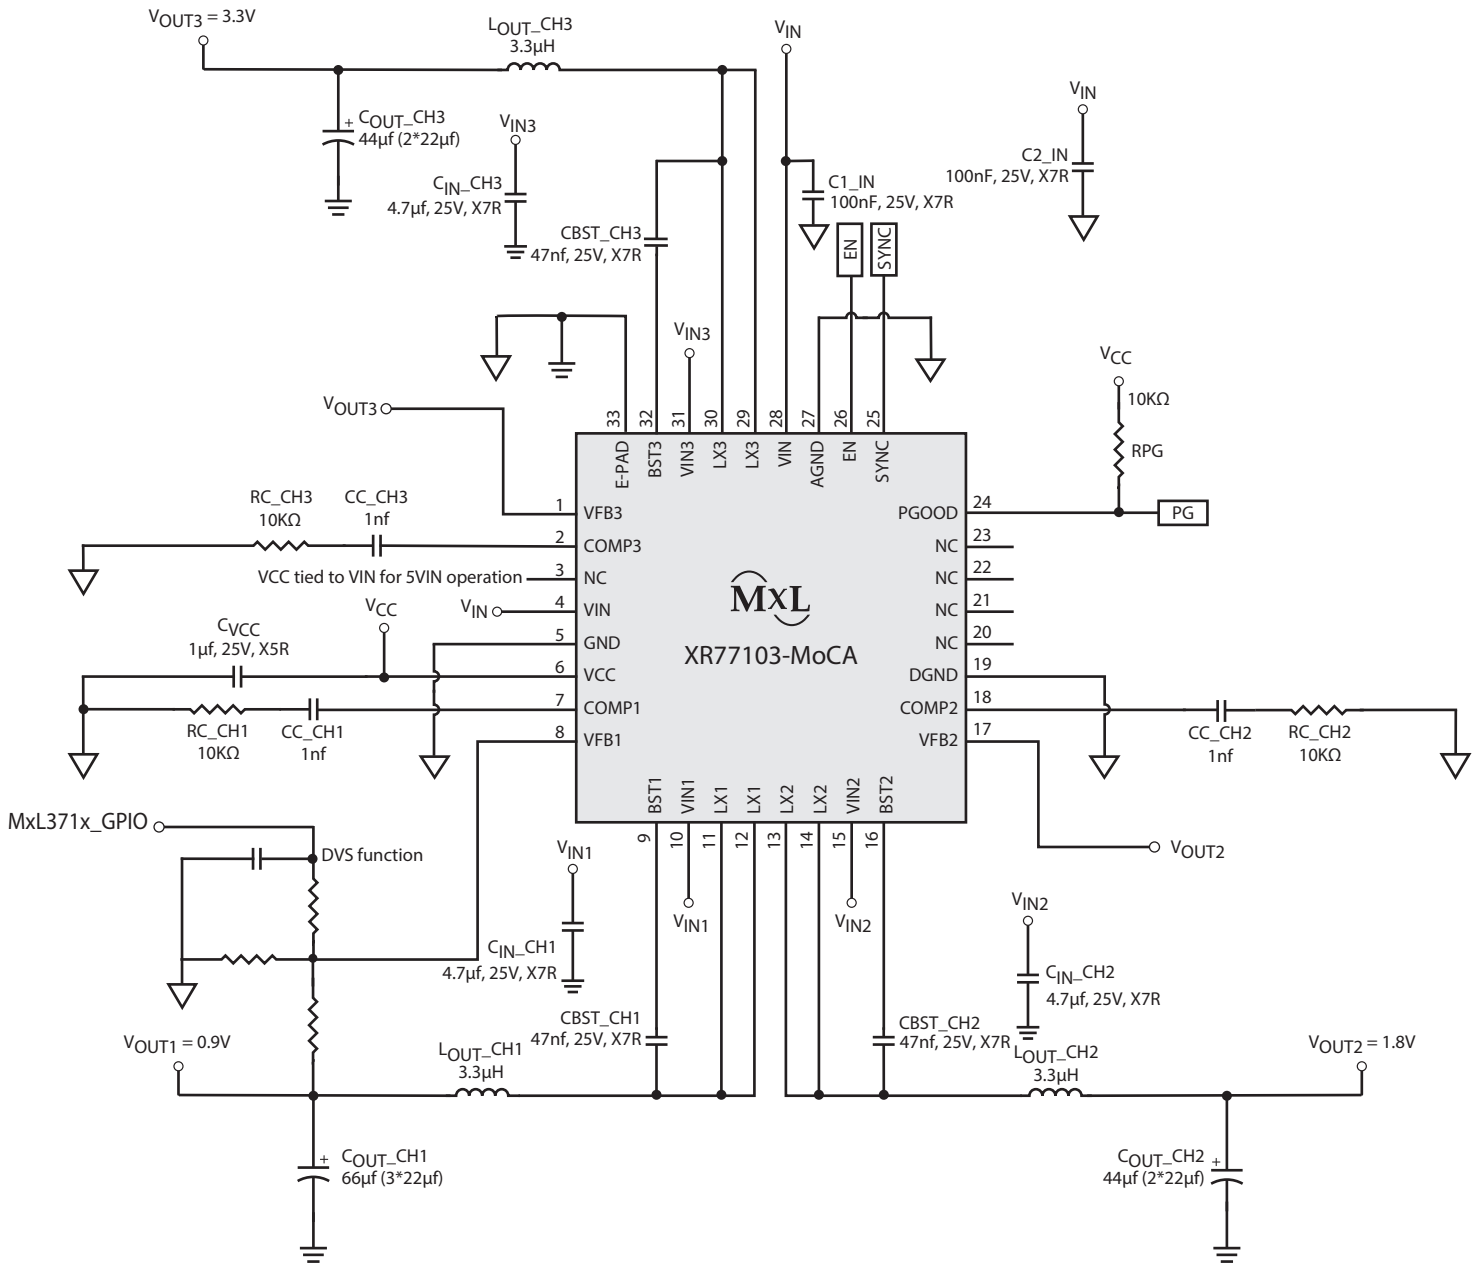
$V_{OUT3}$ = 3.3V

$L_{OUT}$_CH3
3.3µH

$V_{IN}$

$V_{IN}$

+ $C_{OUT}$_CH3
44µf (2*22µf)

$V_{IN3}$

$C_{IN}$_CH3
4.7µf, 25V, X7R

C1_IN
100nF, 25V, X7R

C2_IN
100nF, 25V, X7R

CBST_CH3
47nf, 25V, X7R

EN

SYNC

$V_{IN3}$

$V_{CC}$

10KΩ

RPG

$V_{OUT3}$

33 32 31 30 29 28 27 26 25

E-PAD BST3 VIN3 LX3 LX3 VIN AGND EN SYNC

RC_CH3
10KΩ

CC_CH3
1nf

1 VFB3
2 COMP3
VCC tied to VIN for 5VIN operation 3 NC
$V_{IN}$ 4 VIN
5 GND
6 VCC
7 COMP1
8 VFB1

$C_{VCC}$
1µf, 25V, X5R

$V_{CC}$

RC_CH1
10KΩ

CC_CH1
1nf

PGOOD 24
NC 23
NC 22
NC 21
NC 20
DGND 19
COMP2 18
VFB2 17

PG

MxL

XR77103-MoCA

CC_CH2
1nf

RC_CH2
10KΩ

BST1 VIN1 LX1 LX1 LX2 LX2 VIN2 BST2

9 10 11 12 13 14 15 16

$V_{OUT2}$

MxL371x_GPIO

DVS function

$V_{IN1}$

$V_{IN1}$

$V_{IN2}$

$V_{IN2}$

$C_{IN}$_CH1
4.7µf, 25V, X7R

$C_{IN}$_CH2
4.7µf, 25V, X7R

CBST_CH1
47nf, 25V, X7R

CBST_CH2
47nf, 25V, X7R

$V_{OUT1}$ = 0.9V

$L_{OUT}$_CH1
3.3µH

$L_{OUT}$_CH2
3.3µH

$V_{OUT2}$ = 1.8V

+ $C_{OUT}$_CH1
66µf (3*22µf)

$C_{OUT}$_CH2 +
44µf (2*22µf)